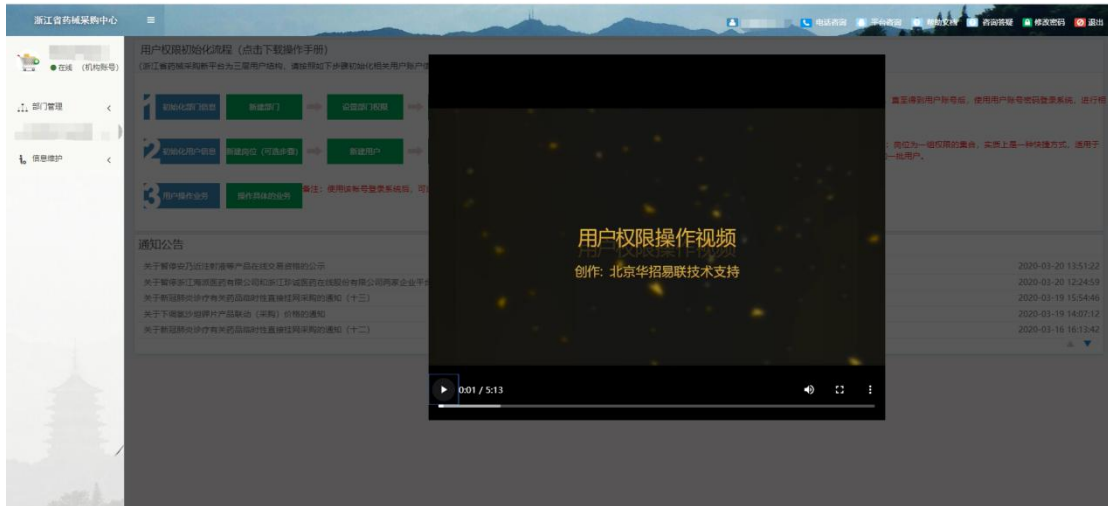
浙江省药械采购中心

电话咨询 平台咨询 帮助文档 咨询答疑 修改密码 退出

● 在线 （机构账号）

部门管理

信息维护

用户权限初始化流程（点击下载操作手册）

（浙江省药械采购新平台为三层用户结构，请按照如下步骤初始化相关用户账户

1 初始化部门信息 新建部门 设置部门权限

2 初始化用户信息 新建岗位（可选步骤） 新建用户

3 用户操作业务 操作具体的业务 备注：使用该账号登录系统，可

直至得到用户账号后，使用用户账号密码登录系统，进行相

：岗位为一组权限的集合，实际上是一种快捷方式，适用于一批用户。

通知公告

关于暂停农乃达注射液等产品在线交易资格的公示 2020-03-20 13:51:22

关于暂停浙江瑞旗医药有限公司和浙江珍诚医药在线股份有限公司两家企业平台 2020-03-20 12:24:59

关于新冠肺炎诊疗有关药品临时性直接挂网采购的通知（十三） 2020-03-19 15:54:46

关于下调氯沙坦钾片产品联动（采购）价格的通知 2020-03-19 14:07:12

关于新冠肺炎诊疗有关药品临时性直接挂网采购的通知（十二） 2020-03-16 16:13:42

用户权限操作视频

创作：北京华招易联技术支持

0:01 / 5:13